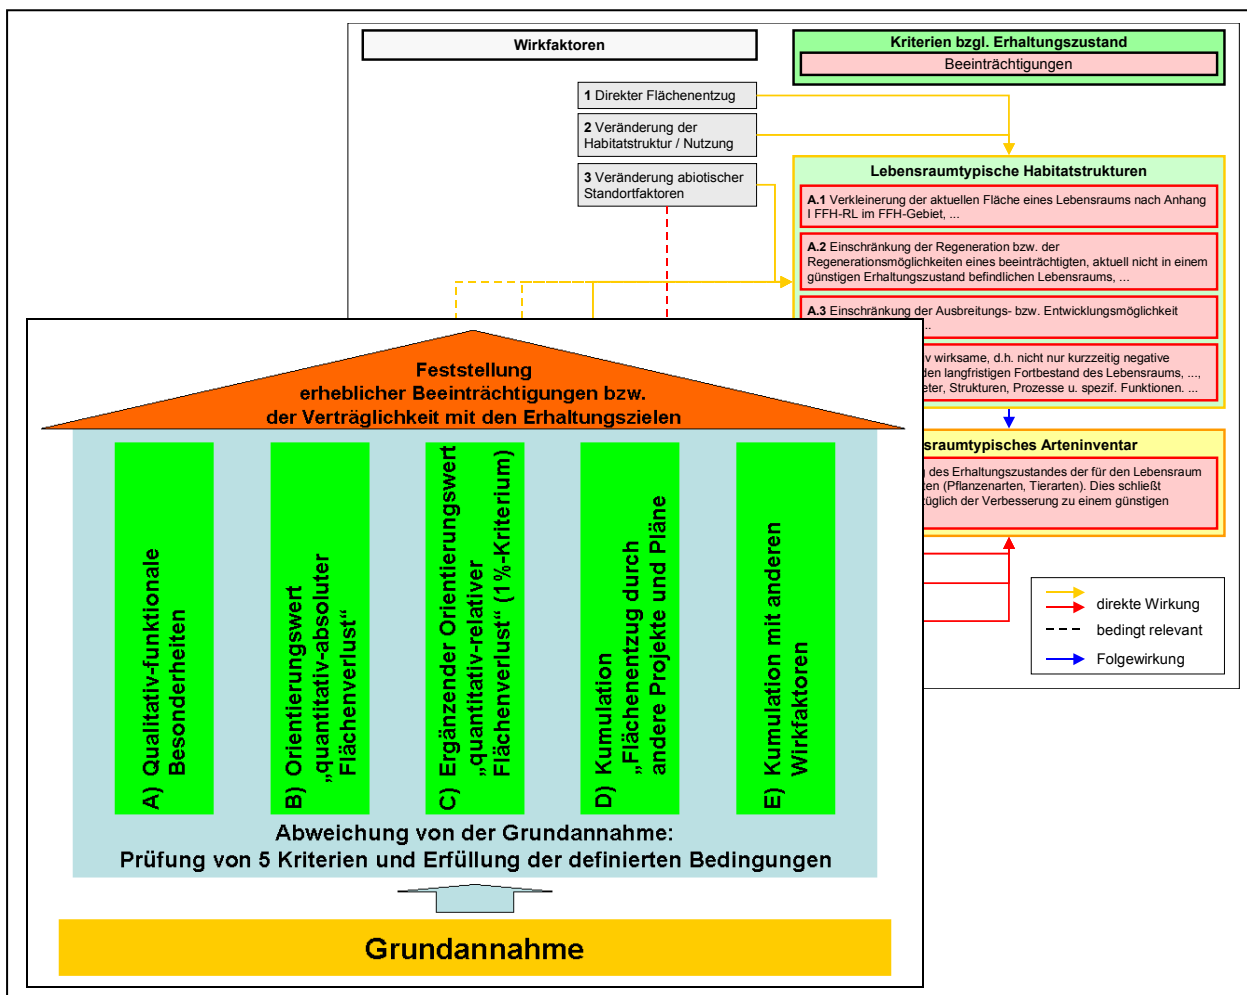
Wirkfaktoren

Kriterien bzgl. Erhaltungszustand

Beeinträchtigungen

1 Direkter Flächenentzug

2 Veränderung der Habitatstruktur / Nutzung

3 Veränderung abiotischer Standortfaktoren

Lebensraumtypische Habitatstrukturen

A.1 Verkleinerung der aktuellen Fläche eines Lebensraums nach Anhang I FFH-RL im FFH-Gebiet, ...

A.2 Einschränkung der Regeneration bzw. der Regenerationsmöglichkeiten eines beeinträchtigten, aktuell nicht in einem günstigen Erhaltungszustand befindlichen Lebensraums, ...

A.3 Einschränkung der Ausbreitungs- bzw. Entwicklungsmöglichkeit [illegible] ...

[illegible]v wirksame, d.h. nicht nur kurzzeitig negative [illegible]den langfristigen Fortbestand des Lebensraums, ..., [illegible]eter, Strukturen, Prozesse u. spezif. Funktionen. ...

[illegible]sraumtypisches Arteninventar

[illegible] des Erhaltungszustandes der für den Lebensraum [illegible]ten (Pflanzenarten, Tierarten). Dies schließt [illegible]züglich der Verbesserung zu einem günstigen

direkte Wirkung

bedingt relevant

Folgewirkung

Feststellung erheblicher Beeinträchtigungen bzw. der Verträglichkeit mit den Erhaltungszielen

A) Qualitativ-funktionale Besonderheiten

B) Orientierungswert „quantitativ-absoluter Flächenverlust“

C) Ergänzender Orientierungswert „quantitativ-relativer Flächenverlust“ (1%-Kriterium)

D) Kumulation „Flächenentzug durch andere Projekte und Pläne

E) Kumulation mit anderen Wirkfaktoren

Abweichung von der Grundannahme: Prüfung von 5 Kriterien und Erfüllung der definierten Bedingungen

Grundannahme